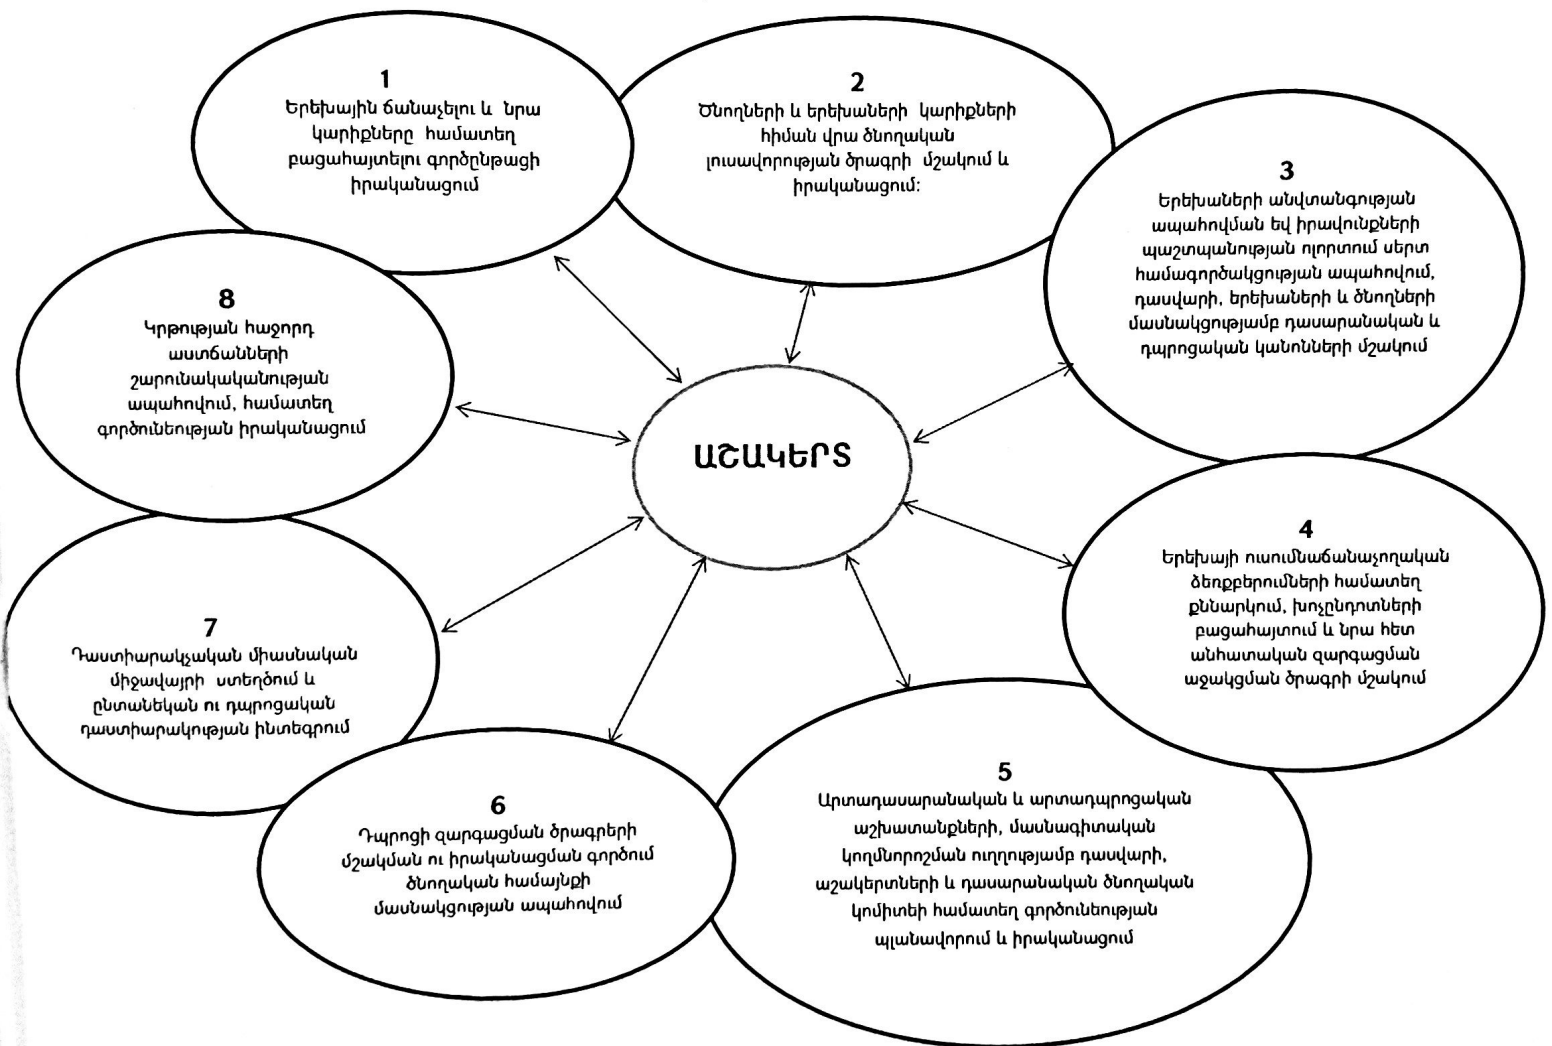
1
Երեխային ճանաչելու և նրա կարիքները համատեղ բացահայտելու գործընթացի իրականացում

2
Ծնողների և երեխաների կարիքների հիման վրա ծնողական լուսավորության ծրագրի մշակում և իրականացում:

3
Երեխաների անվտանգության ապահովման եվ իրավունքների պաշտպանության ոլորտում սերտ համագործակցության ապահովում, դասվարի, երեխաների և ծնողների մասնակցությամբ դասարանական և դպրոցական կանոնների մշակում

8
Կրթության հաջորդ աստճանների շարունակականության ապահովում, համատեղ գործունեության իրականացում

ԱՇԱԿԵՐՏ

4
Երեխայի ուսումնաճանաչողական ձեռքբերումների համատեղ քննարկում, խոչընդոտների բացահայտում և նրա հետ անհատական զարգացման աջակցման ծրագրի մշակում

7
Դաստիարակչական միասնական միջավայրի ստեղծում և ընտանեկան ու դպրոցական դաստիարակության ինտեգրում

6
Դպրոցի զարգացման ծրագրերի մշակման ու իրականացման գործում ծնողական համայնքի մասնակցության ապահովում

5
Արտադասարանական և արտադպրոցական աշխատանքների, մասնագիտական կողմնորոշման ուղղությամբ դասվարի, աշակերտների և դասարանական ծնողական կոմիտեի համատեղ գործունեության պլանավորում և իրականացում